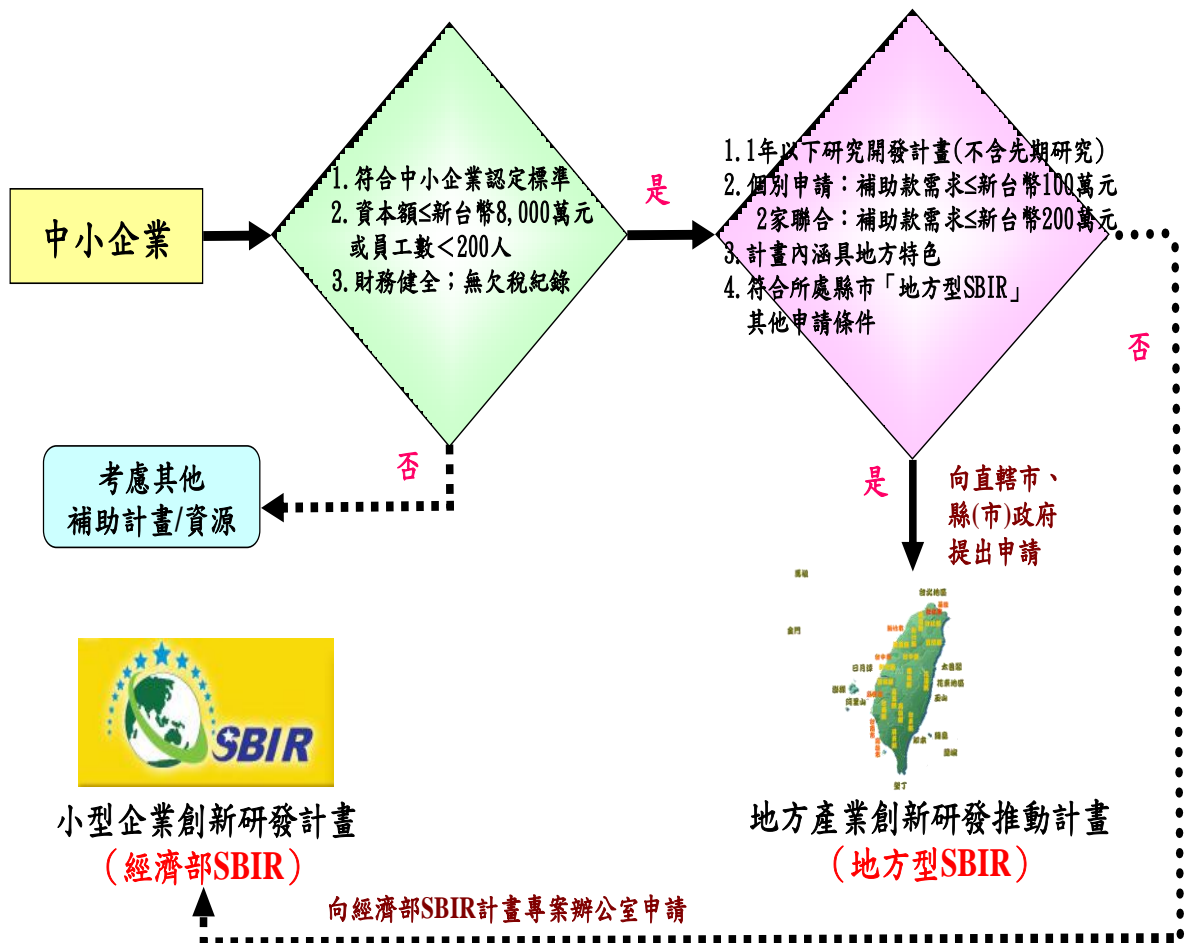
中小企業

1.符合中小企業認定標準
2.資本額≤新台幣8,000萬元或員工數＜200人
3.財務健全；無欠稅紀錄

是

1.1年以下研究開發計畫(不含先期研究)
2.個別申請：補助款需求≤新台幣100萬元
2家聯合：補助款需求≤新台幣200萬元
3.計畫內涵具地方特色
4.符合所處縣市「地方型SBIR」其他申請條件

否

否

考慮其他補助計畫/資源

是

向直轄市、縣(市)政府提出申請

SBIR

小型企業創新研發計畫
（經濟部SBIR）

地方產業創新研發推動計畫
（地方型SBIR）

向經濟部SBIR計畫專案辦公室申請